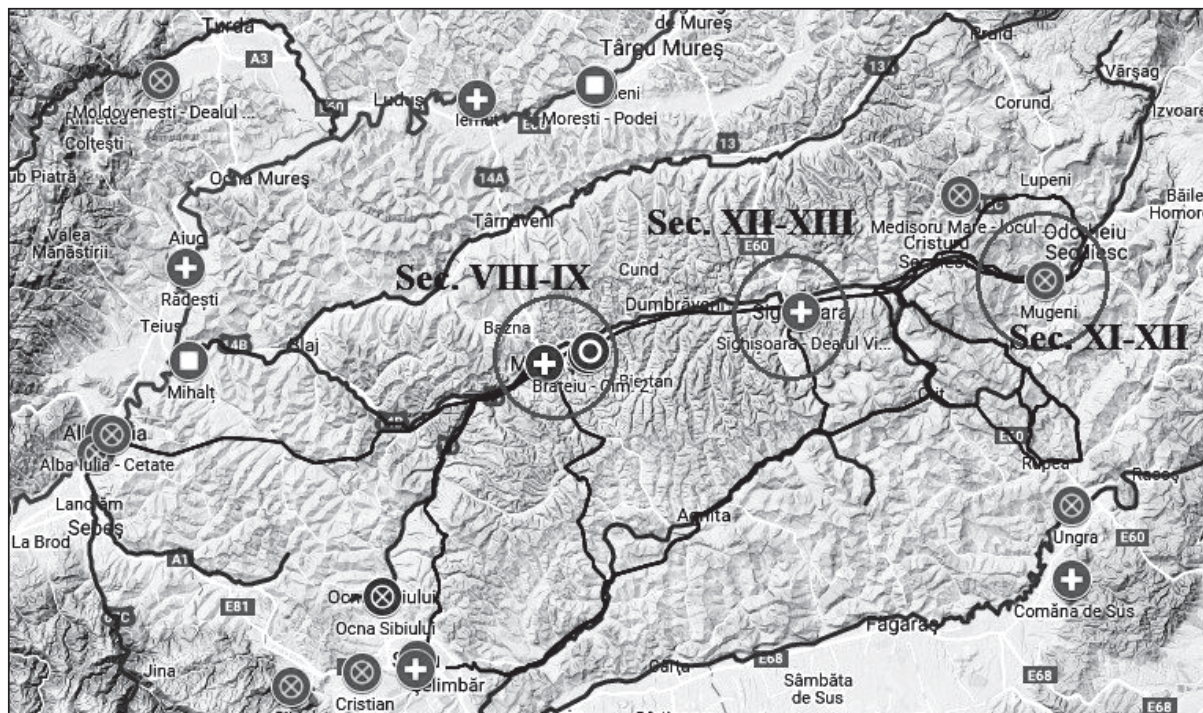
Turda
de Mureș
Târgu Mureș
Praid
A3
13A
Vârșag
Moldovenești - Dealul ...
Luduș
Iernut
Moreşti - Podei
Corund
Izvoare
Colțești
E60
13
ub Piatră
Ocna Mureș
14A
Lupeni
Băile Homoro
Valea Mânăstirii
Aiud
Târnăveni
Sec. XII-XIII
Medișoru Mare - locul
Cristuru Secuiesc
Odorheiu Secuiesc
E60
Sec. VIII-IX
Cund
Rădești
Dumbrăveni
Mugeni
Teiuș
14B
Blaj
Bazna
Sighișoara
Sec. XI-XII
Sighișoara - Dealul Vi...
Mihalț
Brateiu - Cimi
Biertan
Alba Iulia
Alba Iulia - Cetate
E60
Rupea
Racoș
Landăm
Sebeș
La Brod
Agnita
Ungra
E60
A1
Comăna de Sus
E81
Ocna Sibiului
Ocna Sibiului
Făgăraș
Jina
Șelimbăr
Cârța
E68
Sâmbăta de Sus
E68
Cristian
E68